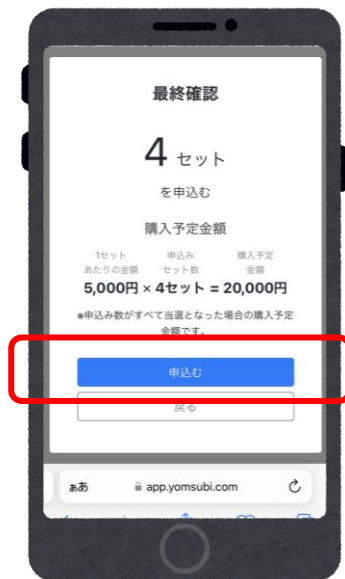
最終確認

4 セット

を申込む

購入予定金額

| 1セット あたりの金額 | 申込み セット数 | 購入予定 金額 |
|---|---|---|
| 5,000円 | × 4セット | = 20,000円 |

※申込み数がすべて当選となった場合の購入予定金額です。

申込む

戻る

ぁあ app.yomsubi.com